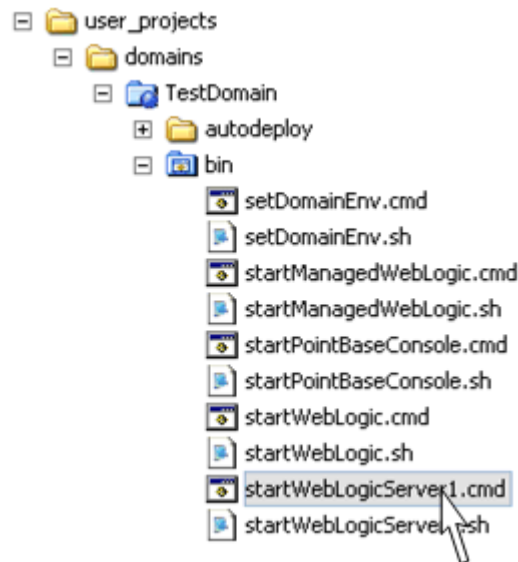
user_projects
domains
TestDomain
autodeploy
bin
setDomainEnv.cmd
setDomainEnv.sh
startManagedWebLogic.cmd
startManagedWebLogic.sh
startPointBaseConsole.cmd
startPointBaseConsole.sh
startWebLogic.cmd
startWebLogic.sh
startWebLogicServer1.cmd
startWebLogicServe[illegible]sh